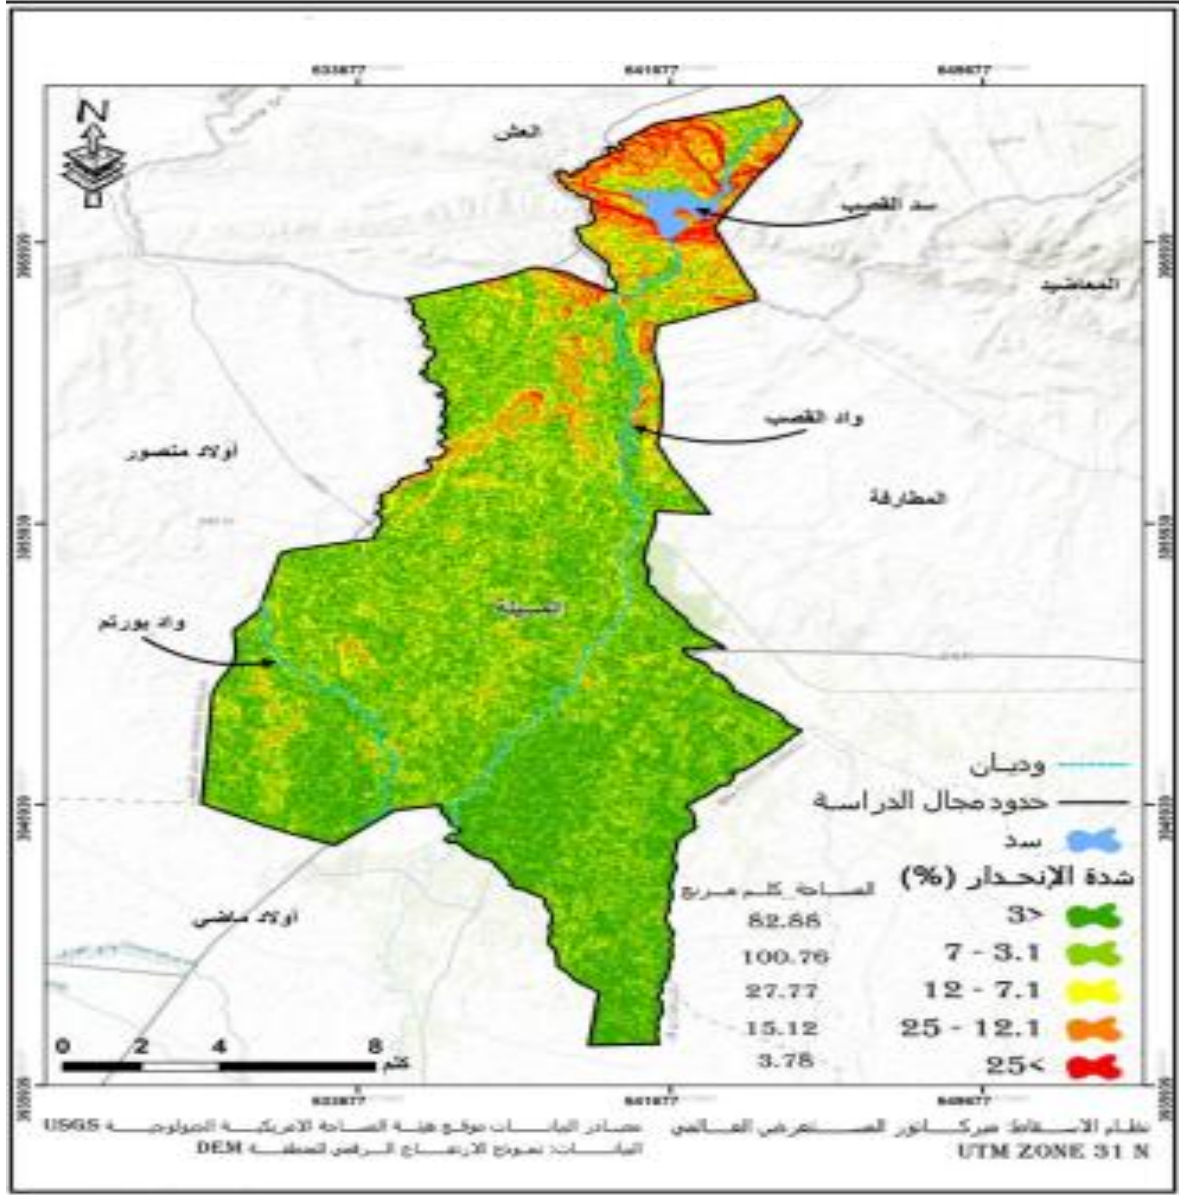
633877
641877
649877

N

العش
سد القصب
المعاضيد
واد القصب
أولاد منصور
المطارفة
المسيلة
واد بوزرتم
أولاد ماضي

ودبان
حدود مجال الدراسة
سد
شدة الإنحدار (%)

المساحة كلم مربع

| | |
|---|---|
| 3> | 82.88 |
| 7 - 3.1 | 100.76 |
| 12 - 7.1 | 27.77 |
| 25 - 12.1 | 15.12 |
| 25< | 3.78 |

0 2 4 8
كلم

633877
641877
649877

3866000
3858000
3850000
3842000

نظام الاسقاط: ميركاتور المستعرض العالمي
UTM ZONE 31 N
مصادر البيانات موقع هيئة المساحة الامريكية الجيولوجية USGS
البيانات: نموذج الارتفاع الرقمي المطلقة DEM